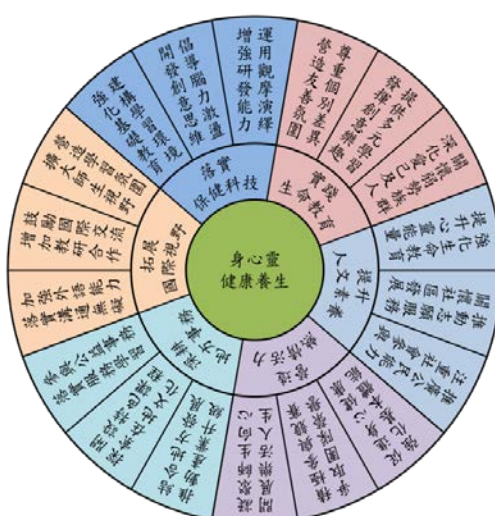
身心靈
健康養生

落實
保健科技

運用觀摩演繹
增強研發能力

倡導腦力激盪
開發創意思維

強化基礎教育
建構學習環境

實踐
生命教育

尊重個別差異
營造友善氛圍

提供多元課程
發展創新興趣

深耕品格教育
關懷自己及他人

提升
人文素養

強化生命教育
提升心靈能量

推動社區服務
關懷弱勢族群

注重品德教育
建立公民素養

展現
活力社區

落實多元文化
融合社區特色

展現社區特色
參與社區活動

推動體育活動
提升運動風氣

建立社區
活力學校

整合社區資源
促進永續發展

營造優質環境
發展在地特色

拓展
國際視野

增進國際交流
鼓勵教師研究合作

營造國際學習氛圍
擴大師生視野

加強外語能力
落實溝通無礙